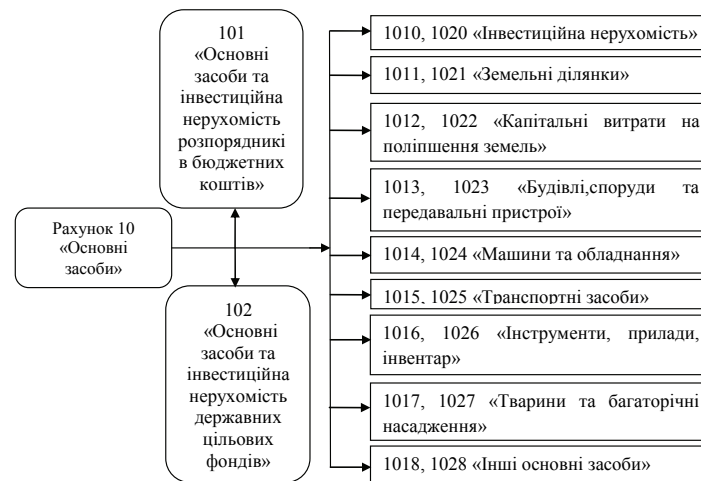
101 «Основні засоби та інвестиційна нерухомість розпорядникі в бюджетних коштів»

Рахунок 10 «Основні засоби»

102 «Основні засоби та інвестиційна нерухомість державних цільових фондів»

1010, 1020 «Інвестиційна нерухомість»

1011, 1021 «Земельні ділянки»

1012, 1022 «Капітальні витрати на поліпшення земель»

1013, 1023 «Будівлі,споруди та передавальні пристрої»

1014, 1024 «Машини та обладнання»

1015, 1025 «Транспортні засоби»

1016, 1026 «Інструменти, прилади, інвентар»

1017, 1027 «Тварини та багаторічні насадження»

1018, 1028 «Інші основні засоби»